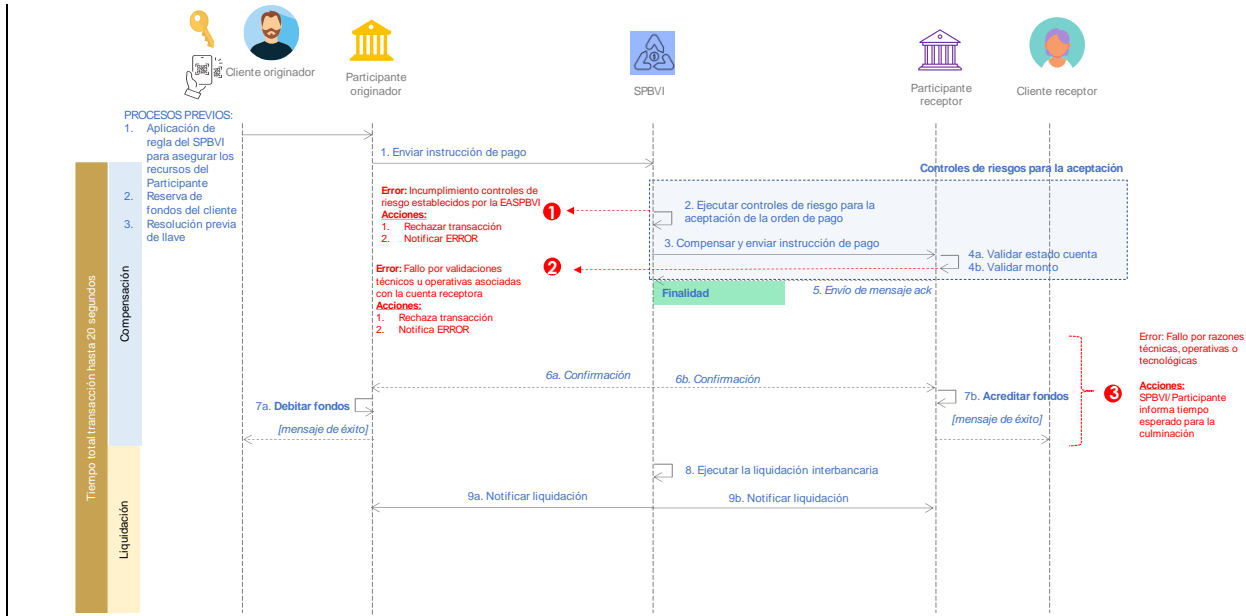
Cliente originador

Participante originador

SPBVI

Participante receptor

Cliente receptor

PROCESOS PREVIOS:
1. Aplicación de regla del SPBVI para asegurar los recursos del Participante
2. Reserva de fondos del cliente
3. Resolución previa de llave

Tiempo total transacción hasta 20 segundos

Compensación

Liquidación

1. Enviar instrucción de pago

Controles de riesgos para la aceptación

Error: Incumplimiento controles de riesgo establecidos por la EASPBVI
Acciones:
1. Rechazar transacción
2. Notificar ERROR

❶

2. Ejecutar controles de riesgo para la aceptación de la orden de pago

3. Compensar y enviar instrucción de pago

4a. Validar estado cuenta
4b. Validar monto

Error: Fallo por validaciones técnicos u operativas asociadas con la cuenta receptora
Acciones:
1. Rechaza transacción
2. Notifica ERROR

❷

Finalidad

5. Envío de mensaje ack

Error: Fallo por razones técnicas, operativas o tecnológicas

Acciones:
SPBVI/ Participante informa tiempo esperado para la culminación

❸

6a. Confirmación

6b. Confirmación

7a. Debitar fondos

7b. Acreditar fondos

[mensaje de éxito]

[mensaje de éxito]

8. Ejecutar la liquidación interbancaria

9a. Notificar liquidación

9b. Notificar liquidación